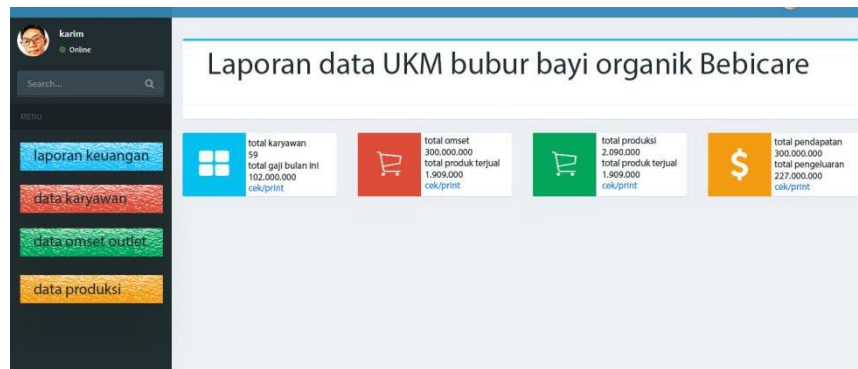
karim
Online

Search...

MENU

laporan keuangan

data karyawan

data omset outlet

data produksi

Laporan data UKM bubur bayi organik Bebicare

total karyawan
59
total gaji bulan ini
102.000.000
cek/print

total omset
300.000.000
total produk terjual
1.909.000
cek/print

total produksi
2.090.000
total produk terjual
1.909.000
cek/print

$

total pendapatan
300.000.000
total pengeluaran
227.000.000
cek/print